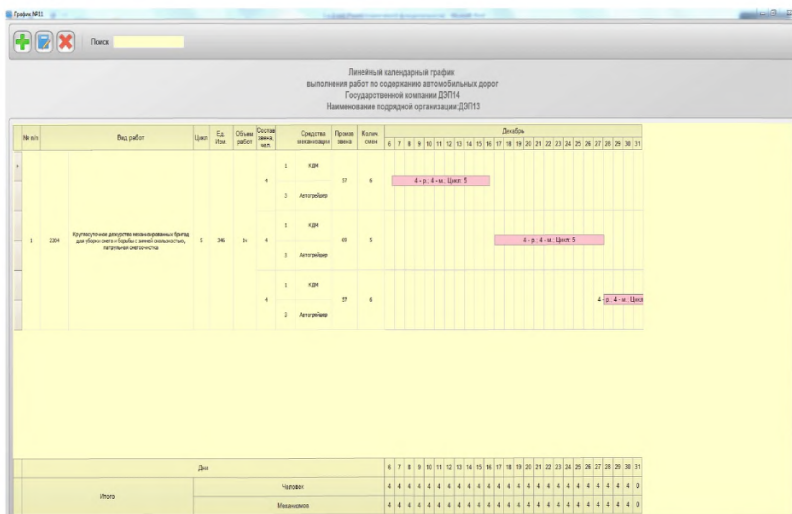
График №11

Поиск

Линейный календарный график
выполнения работ по содержанию автомобильных дорог
Государственной компании ДЭП14
Наименование подрядной организации:ДЭП13

| № п/п | | Вид работ | Цикл | Ед. Изм | Объем работ | Состав звена, чел. | | Средства механизации | Произв звена | Колич смен | Декабрь |
|---|---|---|---|---|---|---|---|---|---|---|---|
| 1 | 2304 | Круглосуточное дежурство механизированных бригад для уборки снега и борьбы с зимней скользкостью, патрульная снегоочистка | 5 | 346 | 1н | 4 | 1 | КДМ | 37 | 6 | 4 - р., 4 - м.. Цикл: 5 |
| | | | | | | | 3 | Автогрейдер | | | |
| | | | | | | 4 | 1 | КДМ | 69 | 5 | 4 - р., 4 - м.. Цикл: 5 |
| | | | | | | | 3 | Автогрейдер | | | |
| | | | | | | 4 | 1 | КДМ | 57 | 6 | 4 - р., 4 - м.. Цикл |
| | | | | | | | 3 | Автогрейдер | | | |

6 7 8 9 10 11 12 13 14 15 16 17 18 19 20 21 22 23 24 25 26 27 28 29 30 31

| Дни | 6 | 7 | 8 | 9 | 10 | 11 | 12 | 13 | 14 | 15 | 16 | 17 | 18 | 19 | 20 | 21 | 22 | 23 | 24 | 25 | 26 | 27 | 28 | 29 | 30 | 31 |
|---|---|---|---|---|---|---|---|---|---|---|---|---|---|---|---|---|---|---|---|---|---|---|---|---|---|---|
| Итого Человек | 4 | 4 | 4 | 4 | 4 | 4 | 4 | 4 | 4 | 4 | 4 | 4 | 4 | 4 | 4 | 4 | 4 | 4 | 4 | 4 | 4 | 4 | 4 | 4 | 4 | 0 |
| Итого Механизмов | 4 | 4 | 4 | 4 | 4 | 4 | 4 | 4 | 4 | 4 | 4 | 4 | 4 | 4 | 4 | 4 | 4 | 4 | 4 | 4 | 4 | 4 | 4 | 4 | 4 | 0 |